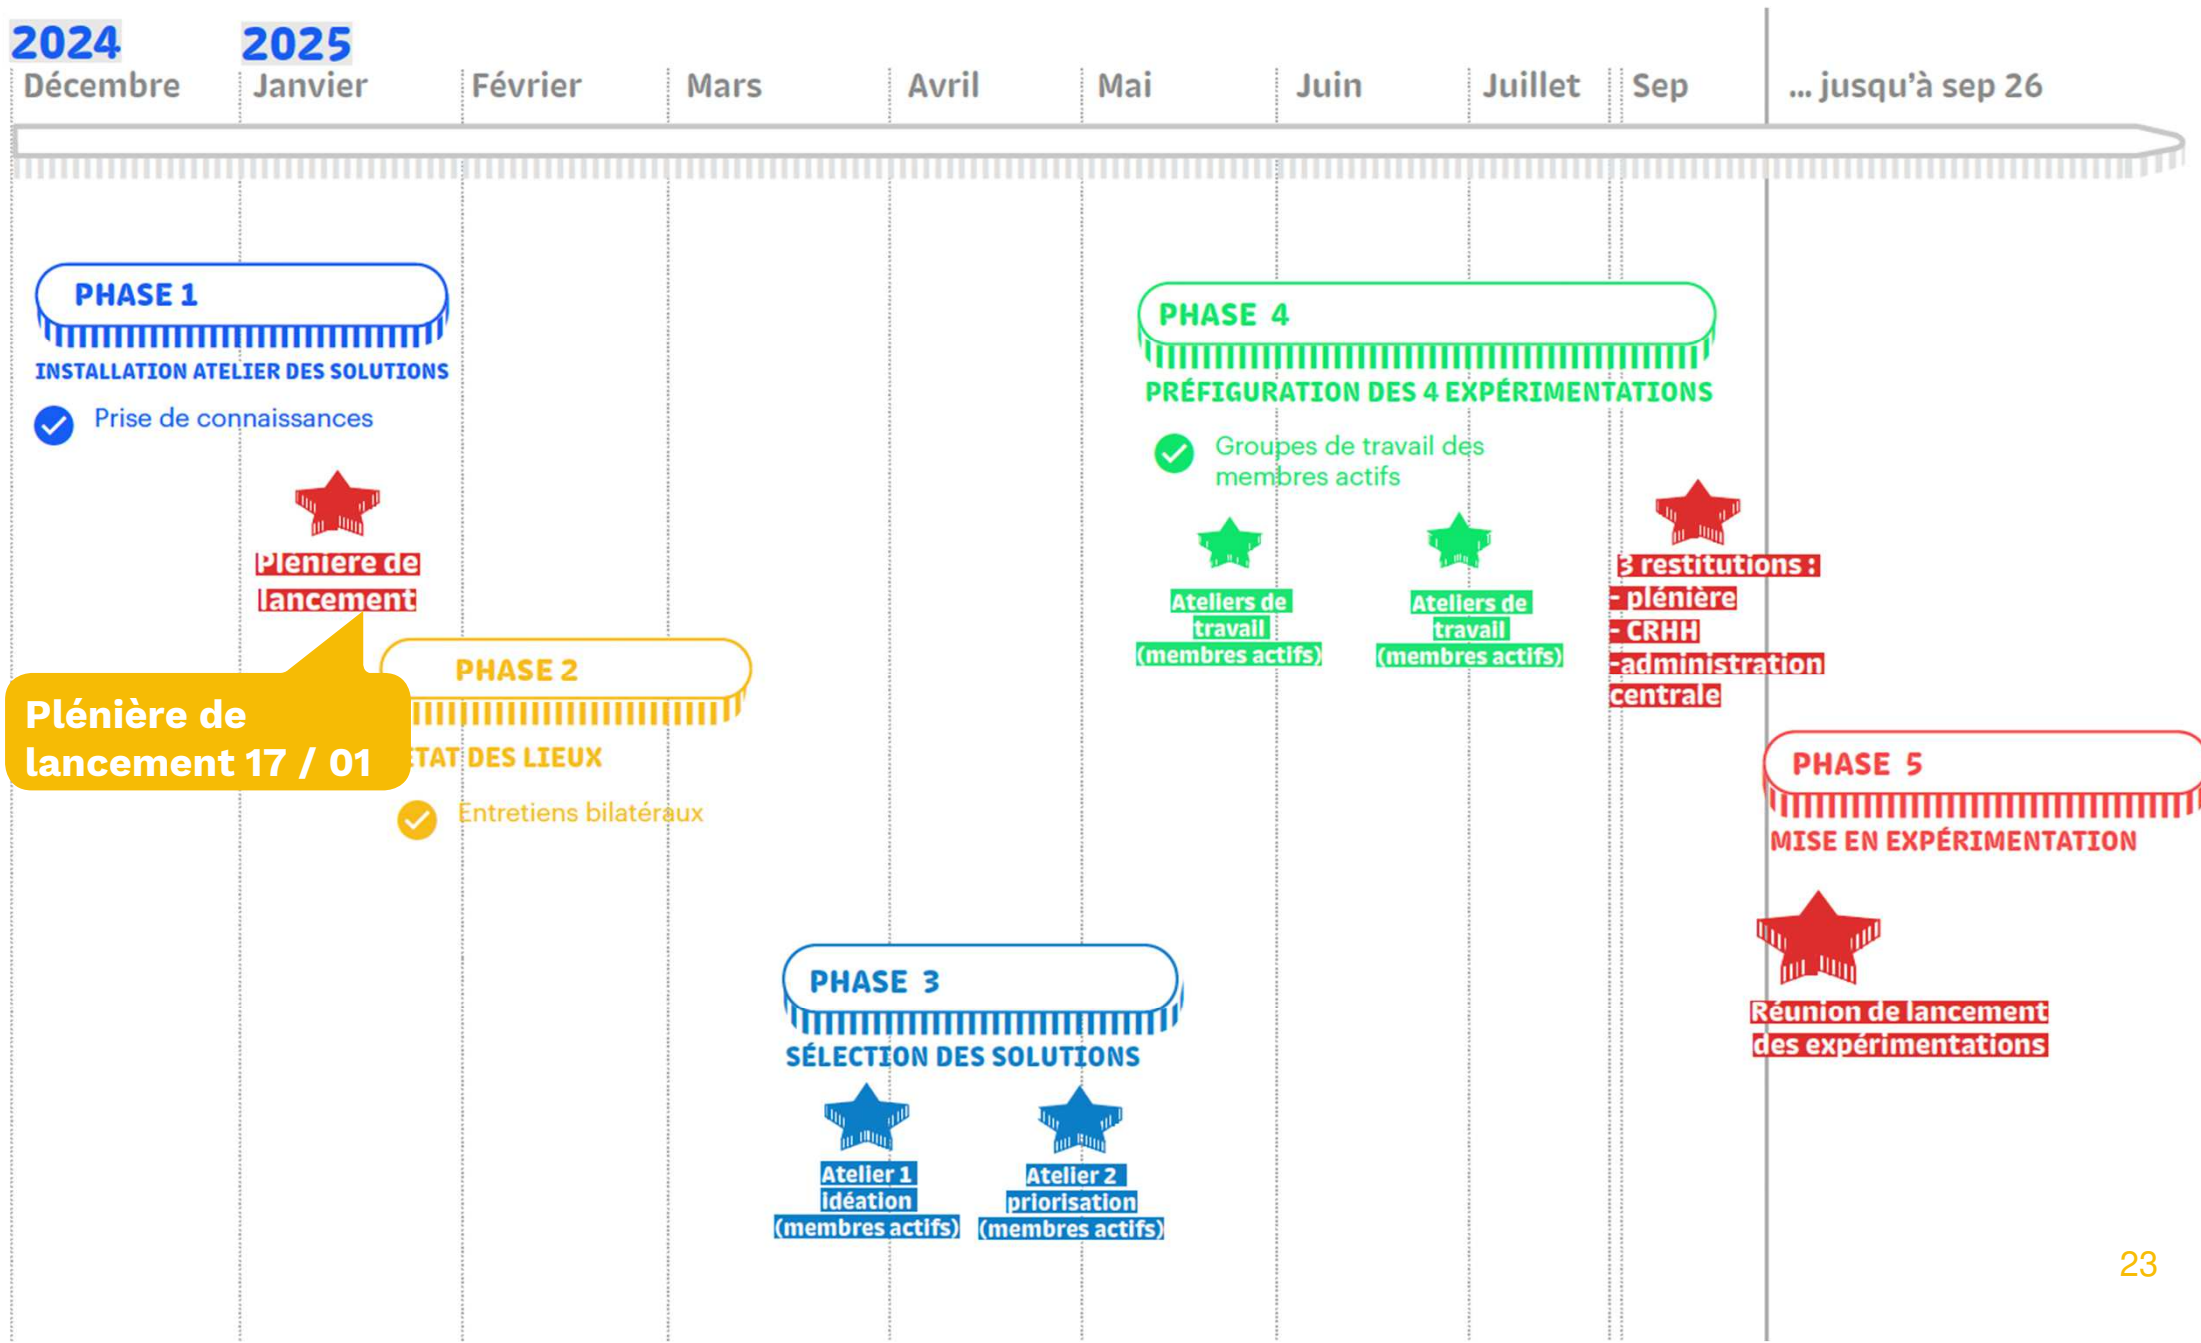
2024 Décembre
2025 Janvier
Février
Mars
Avril
Mai
Juin
Juillet
Sep
... jusqu'à sep 26

PHASE 1
INSTALLATION ATELIER DES SOLUTIONS
Prise de connaissances

Plénière de lancement

Plénière de lancement 17 / 01

PHASE 2
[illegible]TAT DES LIEUX
Entretiens bilatéraux

PHASE 3
SÉLECTION DES SOLUTIONS
Atelier 1 idéation (membres actifs)
Atelier 2 priorisation (membres actifs)

PHASE 4
PRÉFIGURATION DES 4 EXPÉRIMENTATIONS
Groupes de travail des membres actifs
Ateliers de travail (membres actifs)
Ateliers de travail (membres actifs)

3 restitutions :
- plénière
- CRHH
-administration centrale

PHASE 5
MISE EN EXPÉRIMENTATION
Réunion de lancement des expérimentations

23